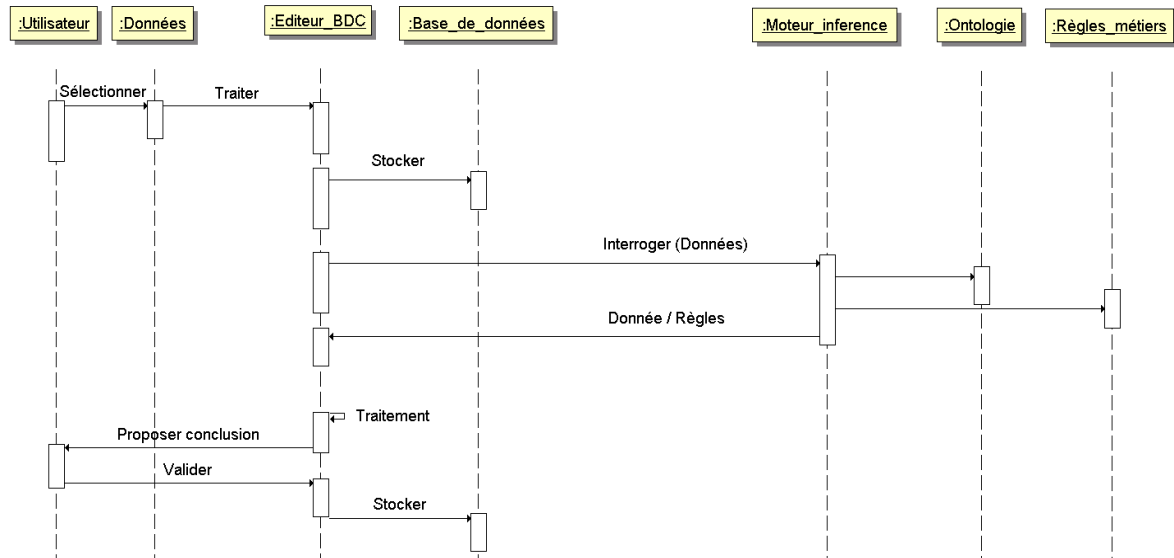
:Utilisateur

:Données

:Editeur_BDC

:Base_de_données

:Moteur_inference

:Ontologie

:Règles_métiers

Sélectionner

Traiter

Stocker

Interroger (Données)

Donnée / Règles

Traitement

Proposer conclusion

Valider

Stocker